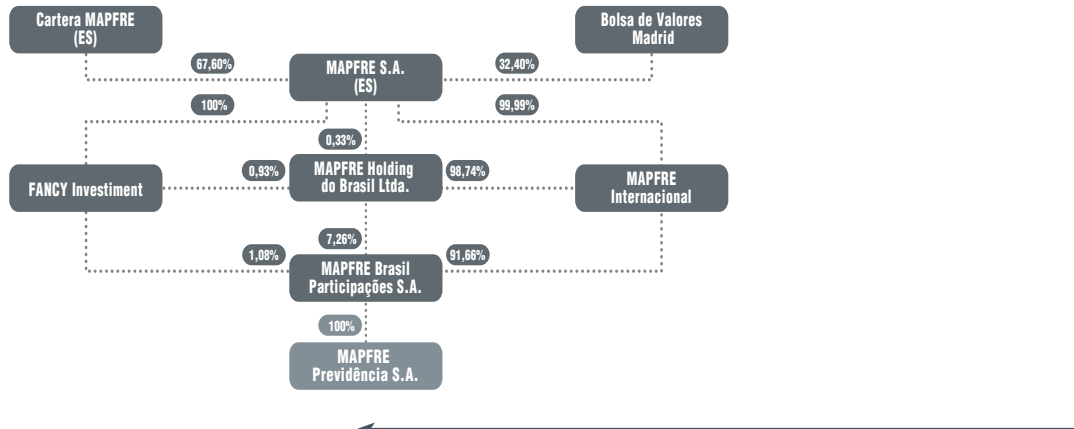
Cartera MAPFRE (ES)

67,60%

MAPFRE S.A. (ES)

32,40%

Bolsa de Valores Madrid

100%

99,99%

0,33%

FANCY Investiment

0,93%

MAPFRE Holding do Brasil Ltda.

98,74%

MAPFRE Internacional

7,26%

1,08%

MAPFRE Brasil Participações S.A.

91,66%

100%

MAPFRE Previdência S.A.